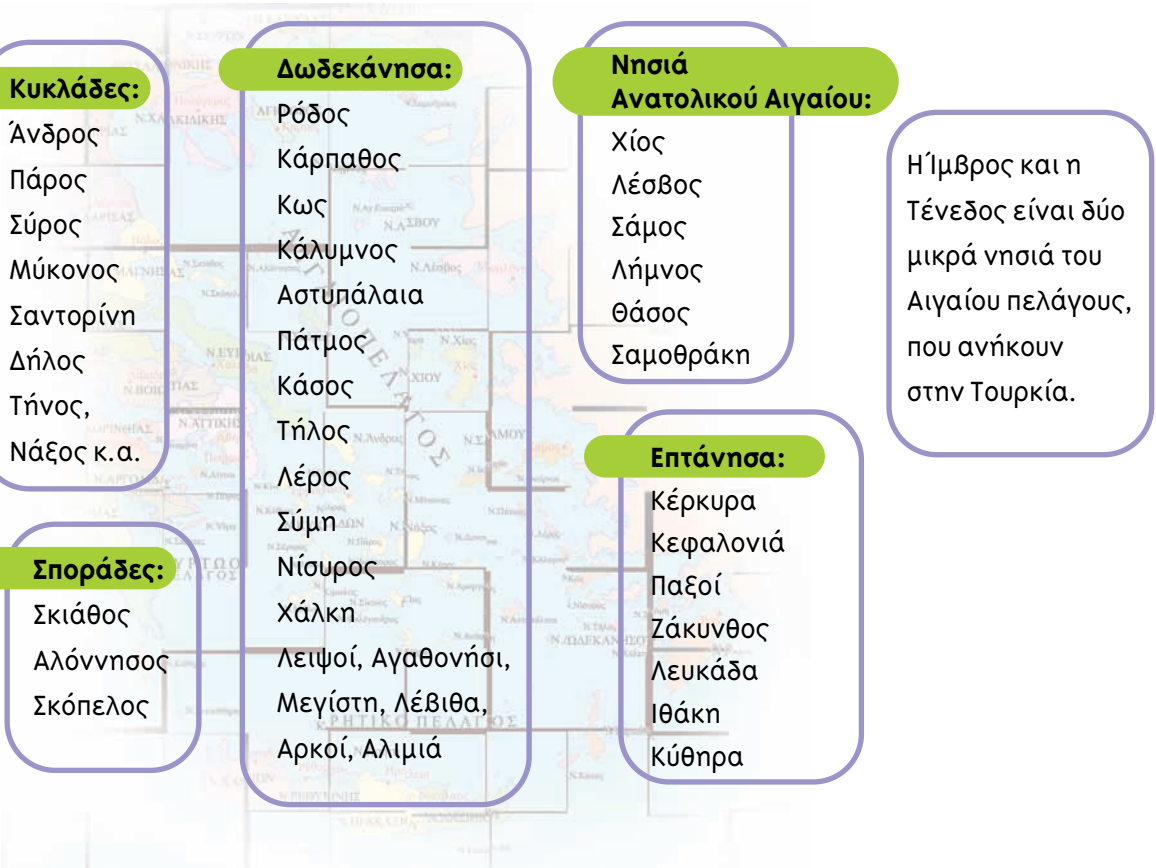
Κυκλάδες:
Άνδρος
Πάρος
Σύρος
Μύκονος
Σαντορίνη
Δήλος
Τήνος,
Νάξος κ.α.

Σποράδες:
Σκιάθος
Αλόννησος
Σκόπελος

Δωδεκάνησα:
Ρόδος
Κάρπαθος
Κως
Κάλυμνος
Αστυπάλαια
Πάτμος
Κάσος
Τήλος
Λέρος
Σύμη
Νίσυρος
Χάλκη
Λειψοί, Αγαθονήσι,
Μεγίστη, Λέβιθα,
Αρκοί, Αλιμιά

Νησιά Ανατολικού Αιγαίου:
Χίος
Λέσβος
Σάμος
Λήμνος
Θάσος
Σαμοθράκη

Επτάνησα:
Κέρκυρα
Κεφαλονιά
Παξοί
Ζάκυνθος
Λευκάδα
Ιθάκη
Κύθηρα

Η Ίμβρος και η Τένεδος είναι δύο μικρά νησιά του Αιγαίου πελάγους, που ανήκουν στην Τουρκία.